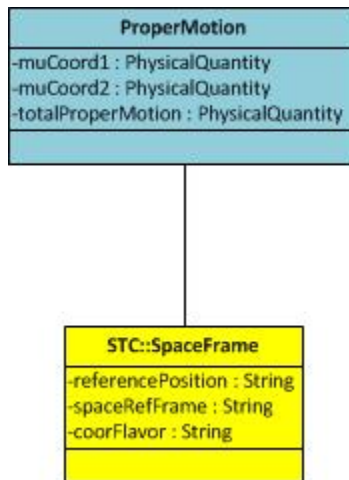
ProperMotion

-muCoord1 : PhysicalQuantity
-muCoord2 : PhysicalQuantity
-totalProperMotion : PhysicalQuantity

STC::SpaceFrame

-referencePosition : String
-spaceRefFrame : String
-coorFlavor : String